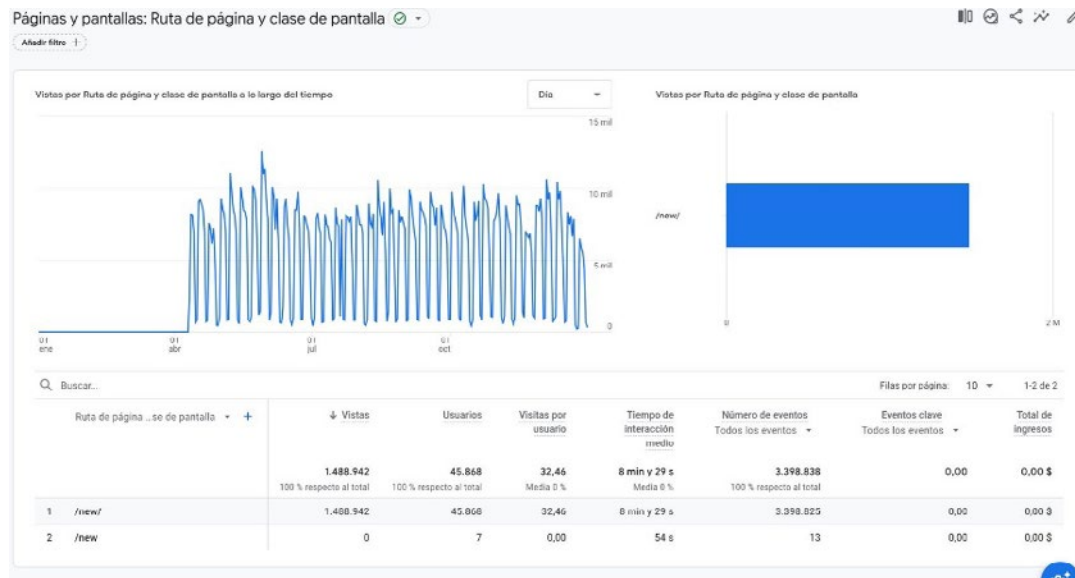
Páginas y pantallas: Ruta de página y clase de pantalla

Añadir filtro +

Vistas por Ruta de página y clase de pantalla a lo largo del tiempo

Día

15 mil
10 mil
5 mil
0

01 ene
01 abr
01 jul
01 oct

Vistas por Ruta de página y clase de pantalla

/new/

0
2 M

Buscar...

Filas por página: 10
1-2 de 2

| | Ruta de página ...se de pantalla + | ↓ Vistas | Usuarios | Visitas por usuario | Tiempo de interacción medio | Número de eventos Todos los eventos | Eventos clave Todos los eventos | Total de ingresos |
|---|---|---|---|---|---|---|---|---|
| | | 1.488.942 100 % respecto al total | 45.868 100 % respecto al total | 32,46 Media 0 % | 8 min y 29 s Media 0 % | 3.398.838 100 % respecto al total | 0,00 | 0,00 $ |
| 1 | /new/ | 1.488.942 | 45.868 | 32,46 | 8 min y 29 s | 3.398.825 | 0,00 | 0,00 $ |
| 2 | /new | 0 | 7 | 0,00 | 54 s | 13 | 0,00 | 0,00 $ |